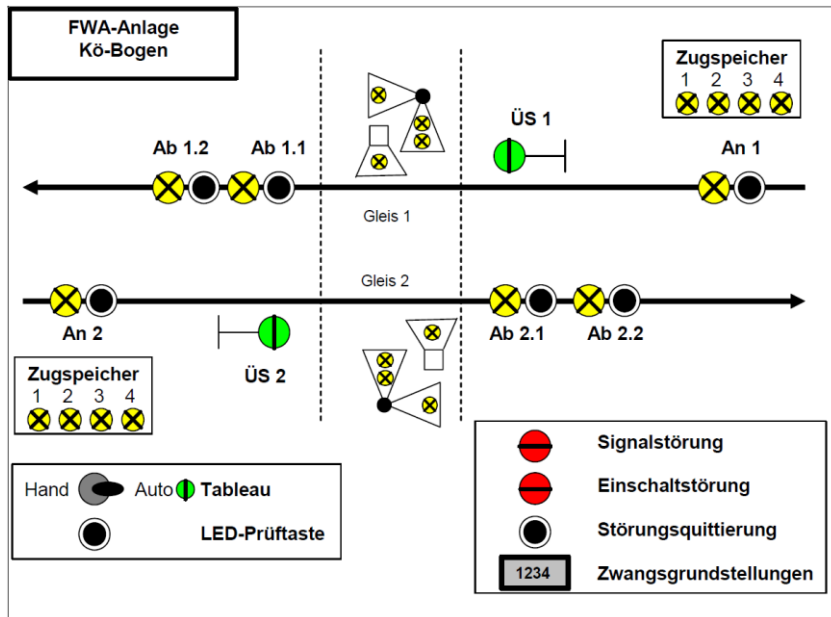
FWA-Anlage
Kö-Bogen

Zugspeicher
1 2 3 4

Ab 1.2
Ab 1.1
ÜS 1
An 1

Gleis 1

Gleis 2

An 2
Ab 2.1
Ab 2.2

ÜS 2

Zugspeicher
1 2 3 4

Hand
Auto
Tableau

LED-Prüftaste

Signalstörung
Einschaltstörung
Störungsquittierung
1234
Zwangsgrundstellungen